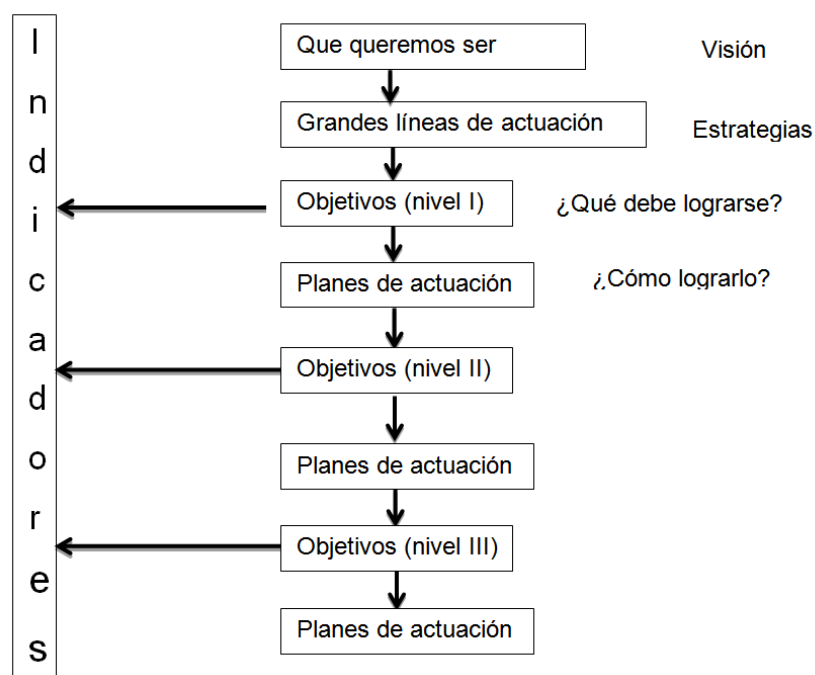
Indicadores

Que queremos ser

Visión

Grandes líneas de actuación

Estrategias

Objetivos (nivel I)

¿Qué debe lograrse?

Planes de actuación

¿Cómo lograrlo?

Objetivos (nivel II)

Planes de actuación

Objetivos (nivel III)

Planes de actuación